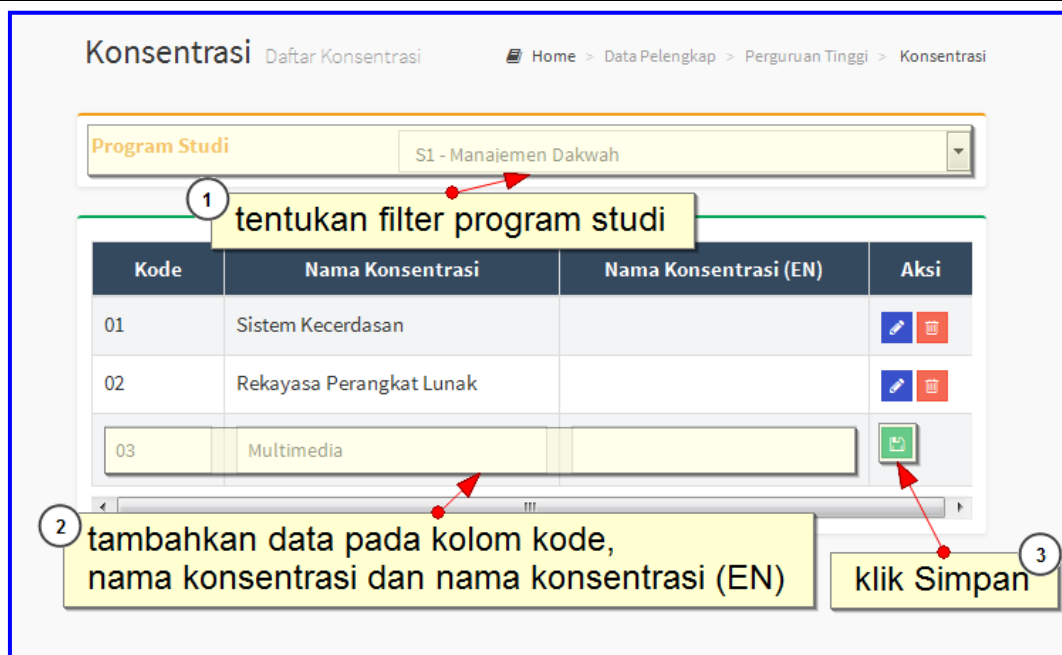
Konsentrasi Daftar Konsentrasi

Home > Data Pelengkap > Perguruan Tinggi > Konsentrasi

Program Studi S1 - Manajemen Dakwah

1 tentukan filter program studi

| Kode | Nama Konsentrasi | Nama Konsentrasi (EN) | Aksi |
|---|---|---|---|
| 01 | Sistem Kecerdasan | | |
| 02 | Rekayasa Perangkat Lunak | | |
| 03 | Multimedia | | |

2 tambahkan data pada kolom kode, nama konsentrasi dan nama konsentrasi (EN)

3 klik Simpan